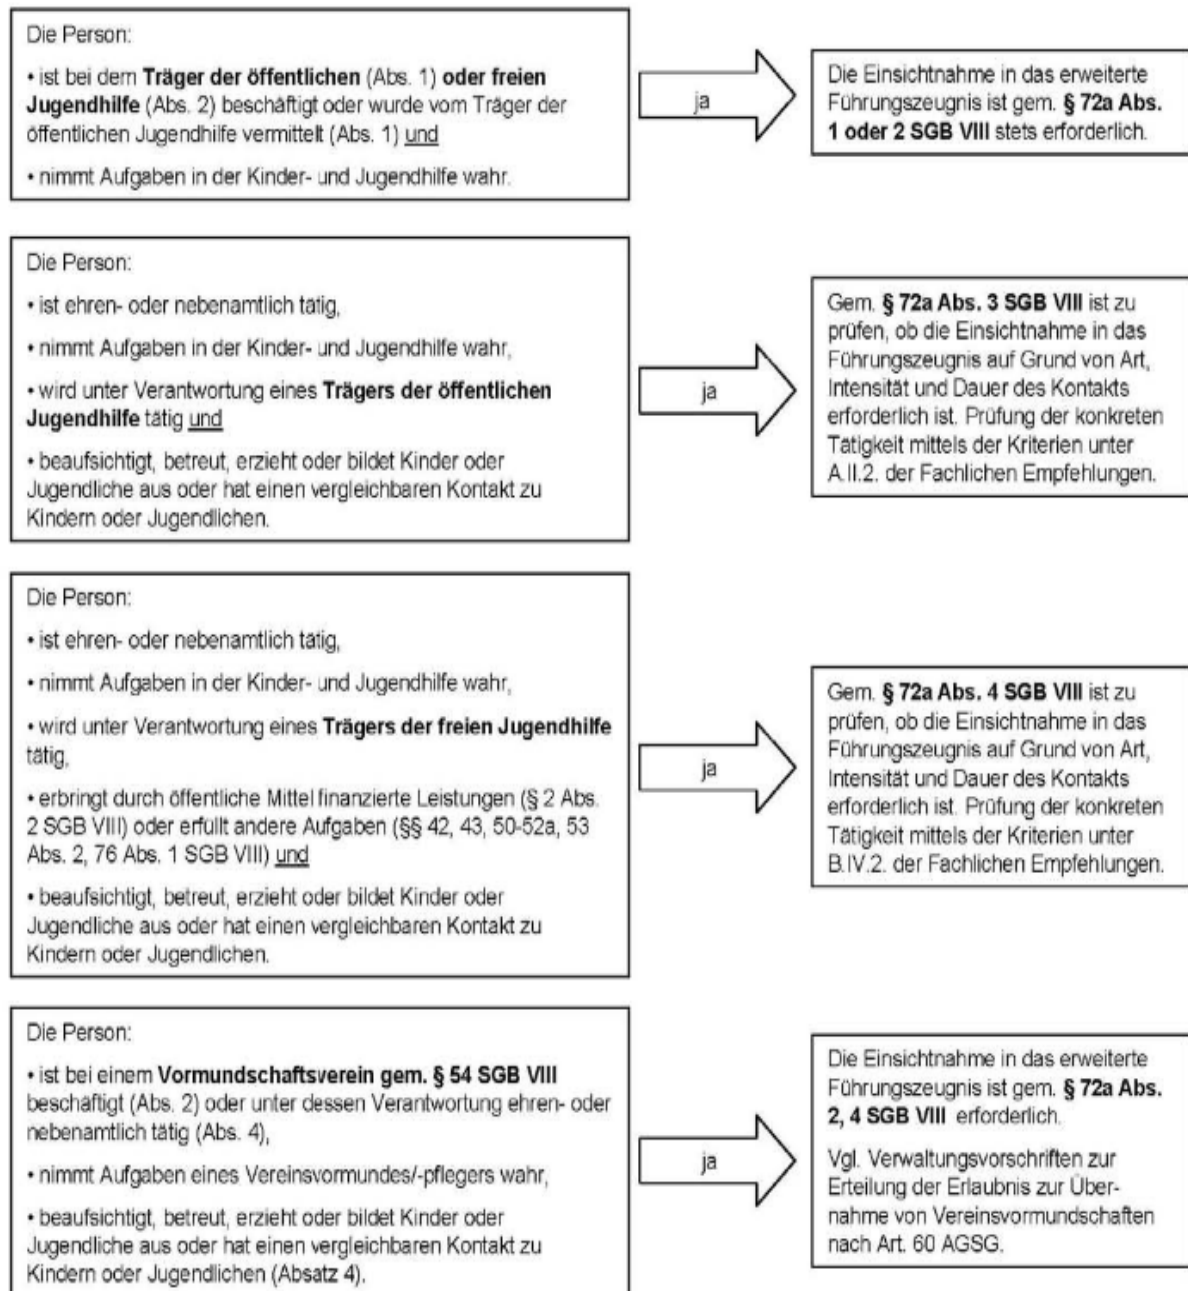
Die Person:

• ist bei dem **Träger der öffentlichen** (Abs. 1) **oder freien Jugendhilfe** (Abs. 2) beschäftigt oder wurde vom Träger der öffentlichen Jugendhilfe vermittelt (Abs. 1) und

• nimmt Aufgaben in der Kinder- und Jugendhilfe wahr.

ja

Die Einsichtnahme in das erweiterte Führungszeugnis ist gem. **§ 72a Abs. 1 oder 2 SGB VIII** stets erforderlich.

Die Person:

• ist ehren- oder nebenamtlich tätig,

• nimmt Aufgaben in der Kinder- und Jugendhilfe wahr,

• wird unter Verantwortung eines **Trägers der öffentlichen Jugendhilfe** tätig und

• beaufsichtigt, betreut, erzieht oder bildet Kinder oder Jugendliche aus oder hat einen vergleichbaren Kontakt zu Kindern oder Jugendlichen.

ja

Gem. **§ 72a Abs. 3 SGB VIII** ist zu prüfen, ob die Einsichtnahme in das Führungszeugnis auf Grund von Art, Intensität und Dauer des Kontakts erforderlich ist. Prüfung der konkreten Tätigkeit mittels der Kriterien unter A.II.2. der Fachlichen Empfehlungen.

Die Person:

• ist ehren- oder nebenamtlich tätig,

• nimmt Aufgaben in der Kinder- und Jugendhilfe wahr,

• wird unter Verantwortung eines **Trägers der freien Jugendhilfe** tätig,

• erbringt durch öffentliche Mittel finanzierte Leistungen (§ 2 Abs. 2 SGB VIII) oder erfüllt andere Aufgaben (§§ 42, 43, 50-52a, 53 Abs. 2, 76 Abs. 1 SGB VIII) und

• beaufsichtigt, betreut, erzieht oder bildet Kinder oder Jugendliche aus oder hat einen vergleichbaren Kontakt zu Kindern oder Jugendlichen.

ja

Gem. **§ 72a Abs. 4 SGB VIII** ist zu prüfen, ob die Einsichtnahme in das Führungszeugnis auf Grund von Art, Intensität und Dauer des Kontakts erforderlich ist. Prüfung der konkreten Tätigkeit mittels der Kriterien unter B.IV.2. der Fachlichen Empfehlungen.

Die Person:

• ist bei einem **Vormundschaftsverein gem. § 54 SGB VIII** beschäftigt (Abs. 2) oder unter dessen Verantwortung ehren- oder nebenamtlich tätig (Abs. 4),

• nimmt Aufgaben eines Vereinsvormundes/-pflegers wahr,

• beaufsichtigt, betreut, erzieht oder bildet Kinder oder Jugendliche aus oder hat einen vergleichbaren Kontakt zu Kindern oder Jugendlichen (Absatz 4).

ja

Die Einsichtnahme in das erweiterte Führungszeugnis ist gem. **§ 72a Abs. 2, 4 SGB VIII** erforderlich.

Vgl. Verwaltungsvorschriften zur Erteilung der Erlaubnis zur Übernahme von Vereinsvormundschaften nach Art. 60 AGSG.